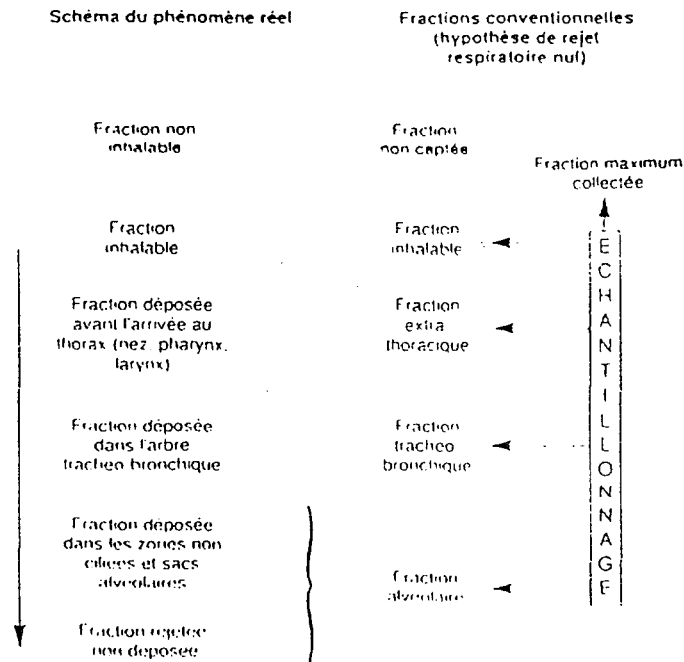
Schéma du phénomène réel

Fraction non inhalable

Fraction inhalable

Fraction déposée avant l'arrivée au thorax (nez, pharynx, larynx)

Fraction déposée dans l'arbre tracheo bronchique

Fraction déposée dans les zones non ciliées et sacs alvéolaires

Fraction rejetée non déposée

Fractions conventionnelles (hypothèse de rejet respiratoire nul)

Fraction non captée

Fraction inhalable

Fraction extra thoracique

Fraction tracheo bronchique

Fraction alveolaire

Fraction maximum collectée

ECHANTILLONNAGE